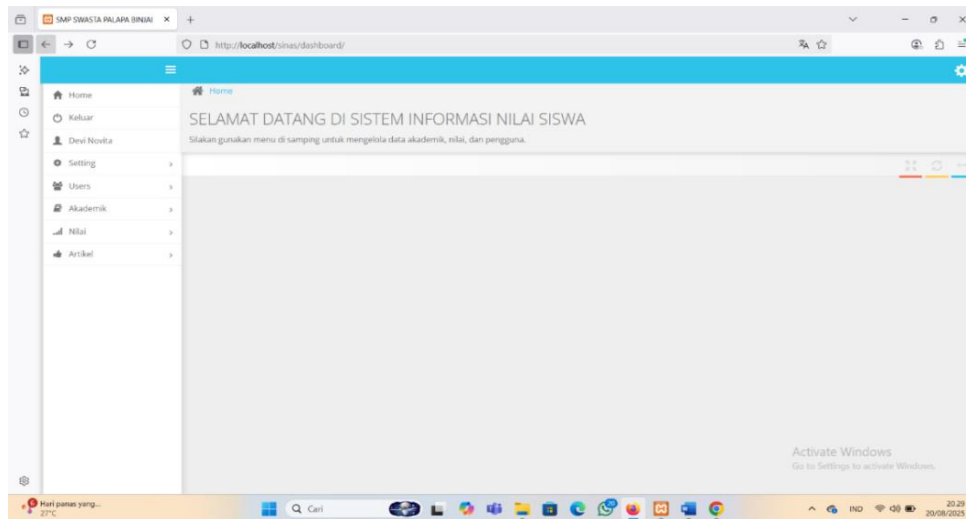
SMP SWASTA PALAPA (BINJAI ×

http://localhost/sinas/dashboard/

Home
Keluar
Devi Novita
Setting
Users
Akademik
Nilai
Artikel

Home

SELAMAT DATANG DI SISTEM INFORMASI NILAI SISWA

Silakan gunakan menu di samping untuk mengelola data akademik, nilai, dan pengguna.

Activate Windows
Go to Settings to activate Windows.

Hari panas yang...
27°C

Cari

IND

20.29
20/08/2025